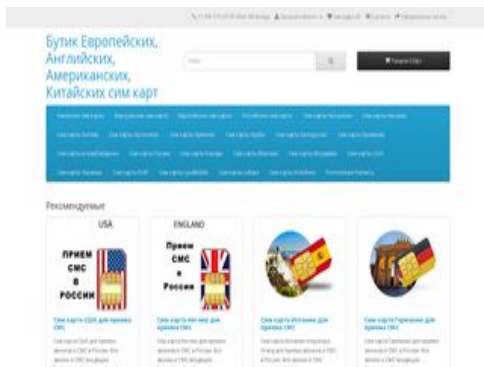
Бутик Европейских, Английских, Американских, Китайских сим карт

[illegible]

Рекомендуемые

USA

ПРИЕМ СМС В РОССИИ

Сим карта США для приема СМС

ENGLAND

Прием смс в России

Сим карта Англии для приема СМС

Сим карта Испании для приема СМС

Сим карта Германии для приема СМС